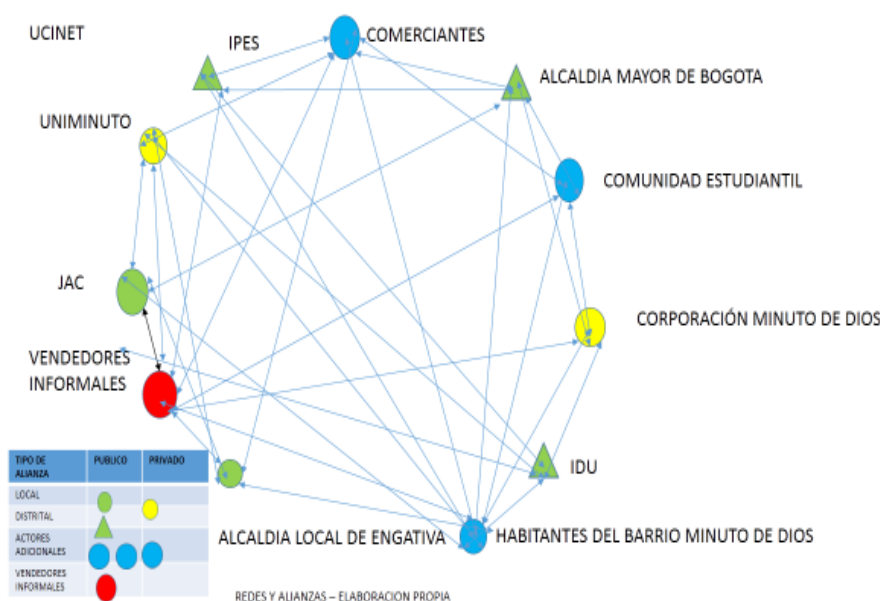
UCINET

IPES

COMERCIANTES

ALCALDIA MAYOR DE BOGOTA

UNIMINUTO

COMUNIDAD ESTUDIANTIL

JAC

CORPORACIÓN MINUTO DE DIOS

VENDEDORES INFORMALES

IDU

ALCALDIA LOCAL DE ENGATIVA

HABITANTES DEL BARRIO MINUTO DE DIOS

| TIPO DE ALIANZA | PUBLICO | PRIVADO |
|---|---|---|
| LOCAL | | |
| DISTRITAL | | |
| ACTORES ADICIONALES | | |
| VENDEDORES INFORMALES | | |

REDES Y ALIANZAS – ELABORACION PROPIA